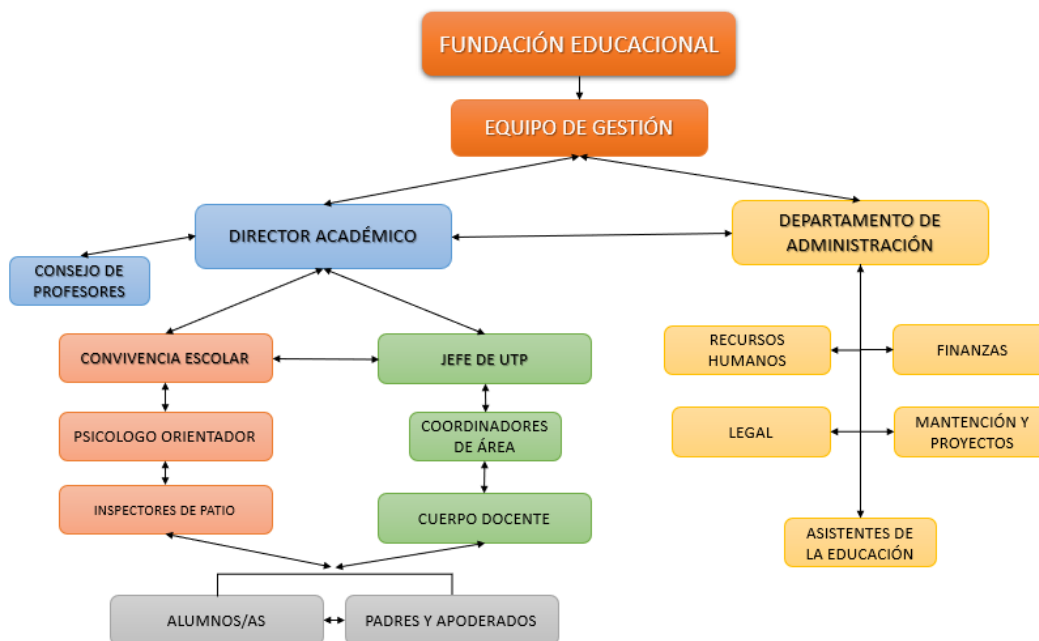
FUNDACIÓN EDUCACIONAL

EQUIPO DE GESTIÓN

DIRECTOR ACADÉMICO

DEPARTAMENTO DE ADMINISTRACIÓN

CONSEJO DE PROFESORES

CONVIVENCIA ESCOLAR

JEFE DE UTP

PSICOLOGO ORIENTADOR

COORDINADORES DE ÁREA

INSPECTORES DE PATIO

CUERPO DOCENTE

ALUMNOS/AS

PADRES Y APODERADOS

RECURSOS HUMANOS

FINANZAS

LEGAL

MANTENCIÓN Y PROYECTOS

ASISTENTES DE LA EDUCACIÓN